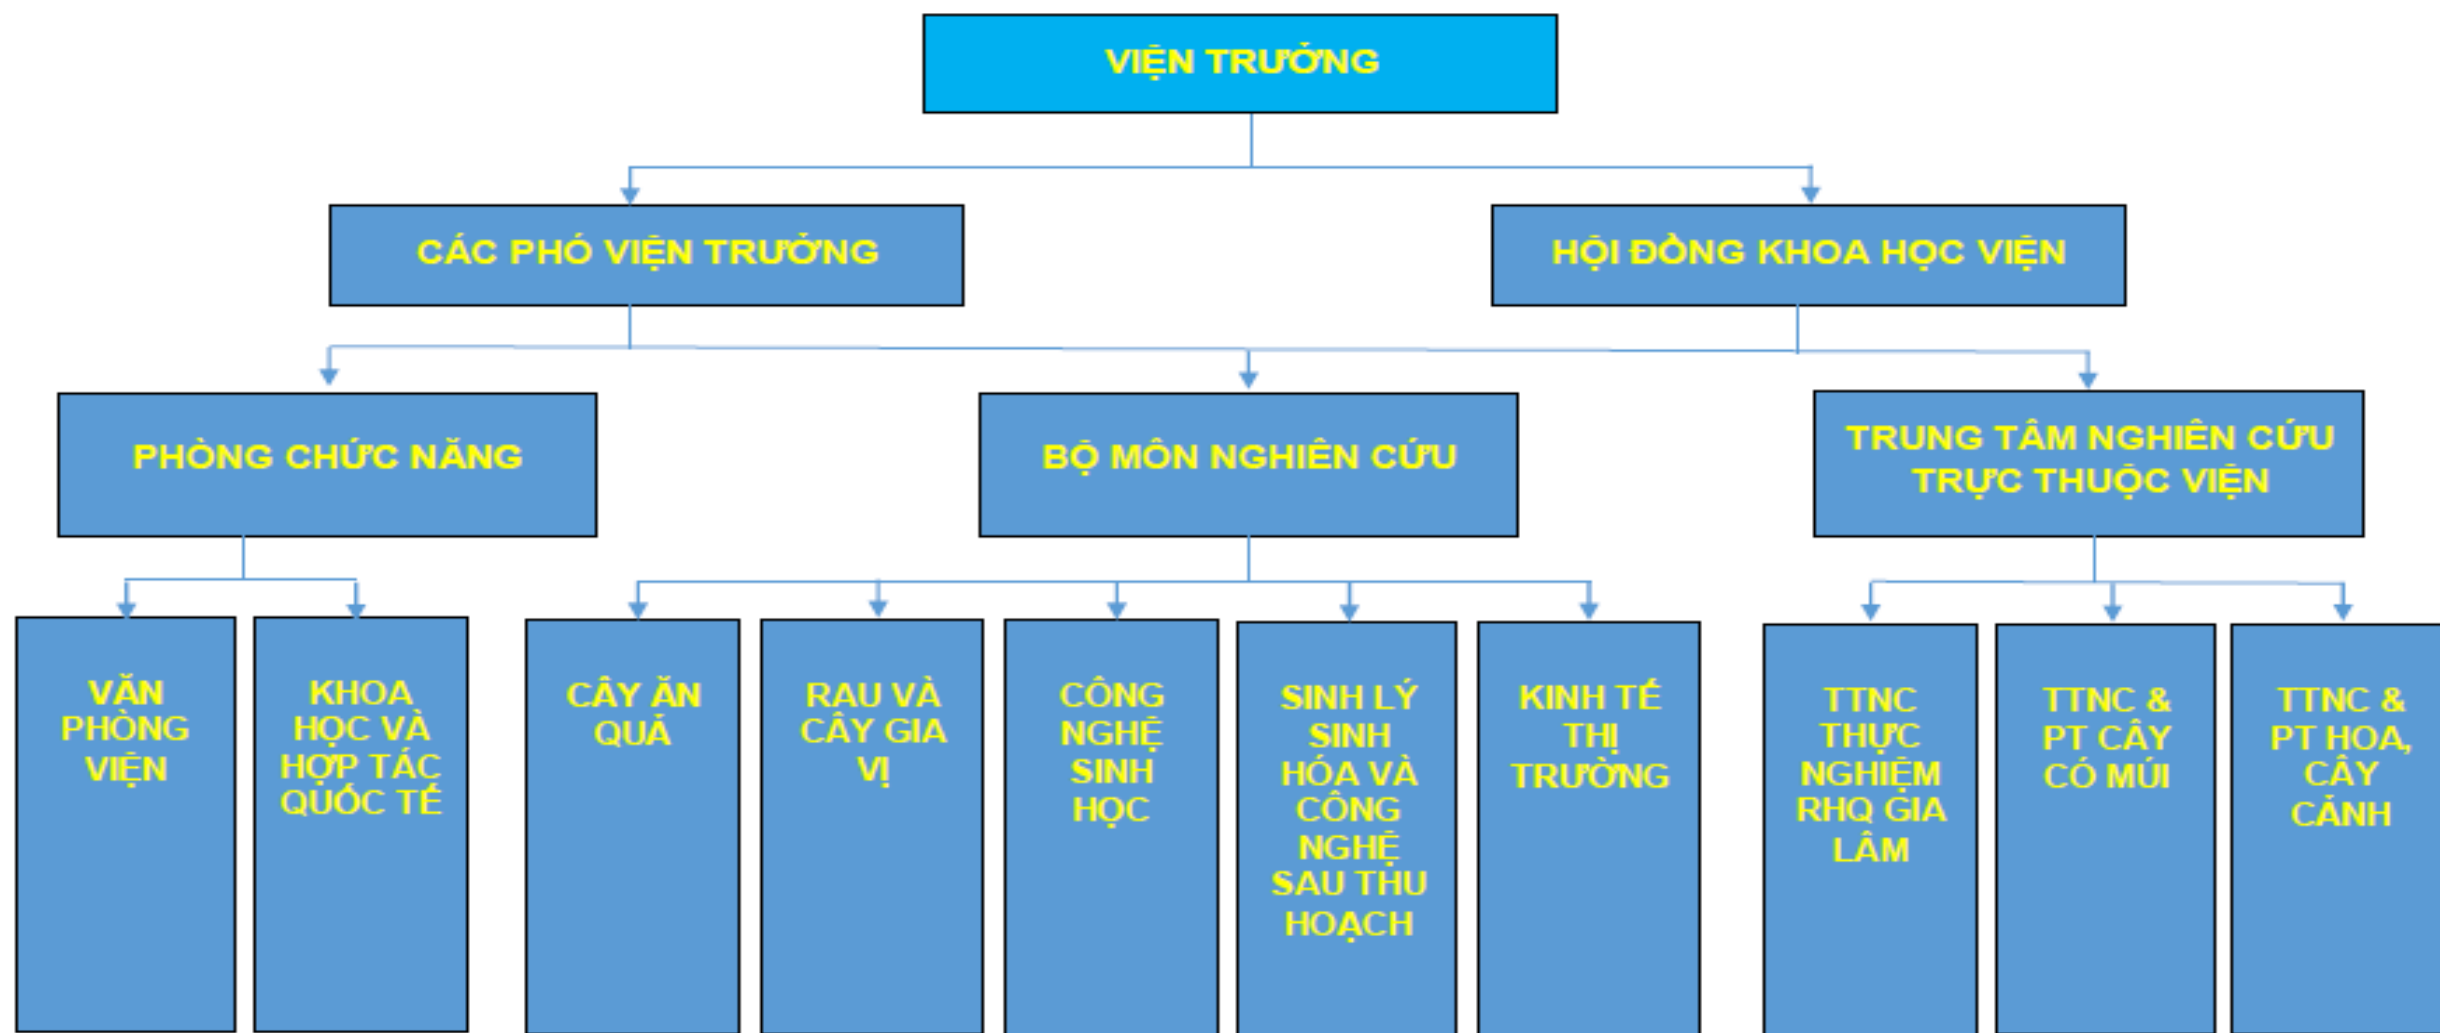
VIỆN TRƯỞNG

CÁC PHÓ VIỆN TRƯỞNG

HỘI ĐỒNG KHOA HỌC VIỆN

PHÒNG CHỨC NĂNG

BỘ MÔN NGHIÊN CỨU

TRUNG TÂM NGHIÊN CỨU TRỰC THUỘC VIỆN

VĂN PHÒNG VIỆN

KHOA HỌC VÀ HỢP TÁC QUỐC TẾ

CÂY ĂN QUẢ

RAU VÀ CÂY GIA VỊ

CÔNG NGHỆ SINH HỌC

SINH LÝ SINH HÓA VÀ CÔNG NGHỆ SAU THU HOẠCH

KINH TẾ THỊ TRƯỜNG

TTNC THỰC NGHIỆM RHQ GIA LÂM

TTNC & PT CÂY CÓ MÚI

TTNC & PT HOA, CÂY CẢNH